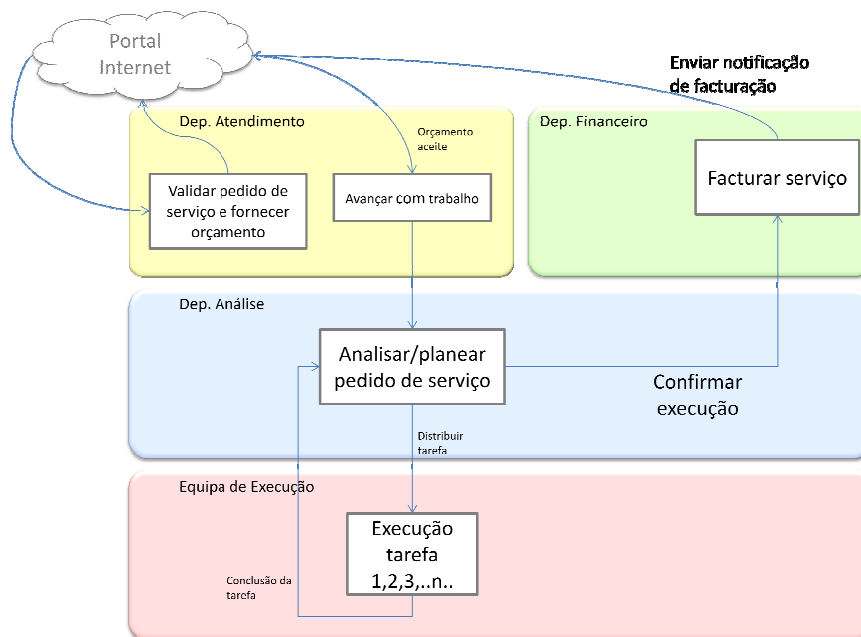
Portal
Internet

Enviar notificação
de facturação

Dep. Atendimento

Orçamento
aceite

Validar pedido de
serviço e fornecer
orçamento

Avançar com trabalho

Dep. Financeiro

Facturar serviço

Dep. Análise

Analisar/planear
pedido de serviço

Confirmar
execução

Distribuir
tarefa

Equipa de Execução

Execução
tarefa
1,2,3,..n..

Conclusão da
tarefa